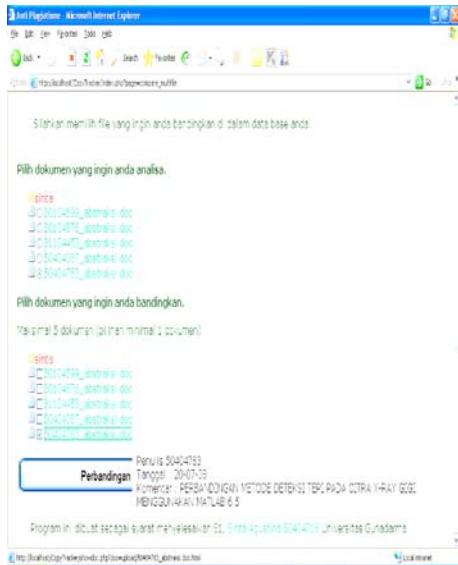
Anti Plagiatisme - Microsoft Internet Explorer

File Edit View Favorites Tools Help

Back Search Favorites

Address http://localhost/Copy?/index/index.php?page=plagiarisme_multifile

Silahkan memilih file yang ingin anda bandingkan di dalam data base anda

Pilih dokumen yang ingin anda analisa.

sinta
50104599_abstraksi.doc
50104676_abstraksi.doc
50104483_abstraksi.doc
50404087_abstraksi.doc
50404783_abstraksi.doc

Pilih dokumen yang ingin anda bandingkan.

Maksimal 5 dokumen (pilihan minimal 1 dokumen)

sinta
50104599_abstraksi.doc
50104676_abstraksi.doc
50104483_abstraksi.doc
50404087_abstraksi.doc
50404783_abstraksi.doc

Perbandingan

Penulis 50404783
Tanggal 2007-09
Komentar PERBANDINGAN METODE DETEKSI TEPI PADA CITRA X-RAY GIGI MENGGUNAKAN MATLAB 6.5

Program ini dibuat sebagai syarat menyelesaikan S1, Sinta Agustina 50404783 Universitas Gunadarma

http://localhost/Copy?/index/index.php?page=plagiarisme/50404783_abstraksi.doc.html

Local intranet